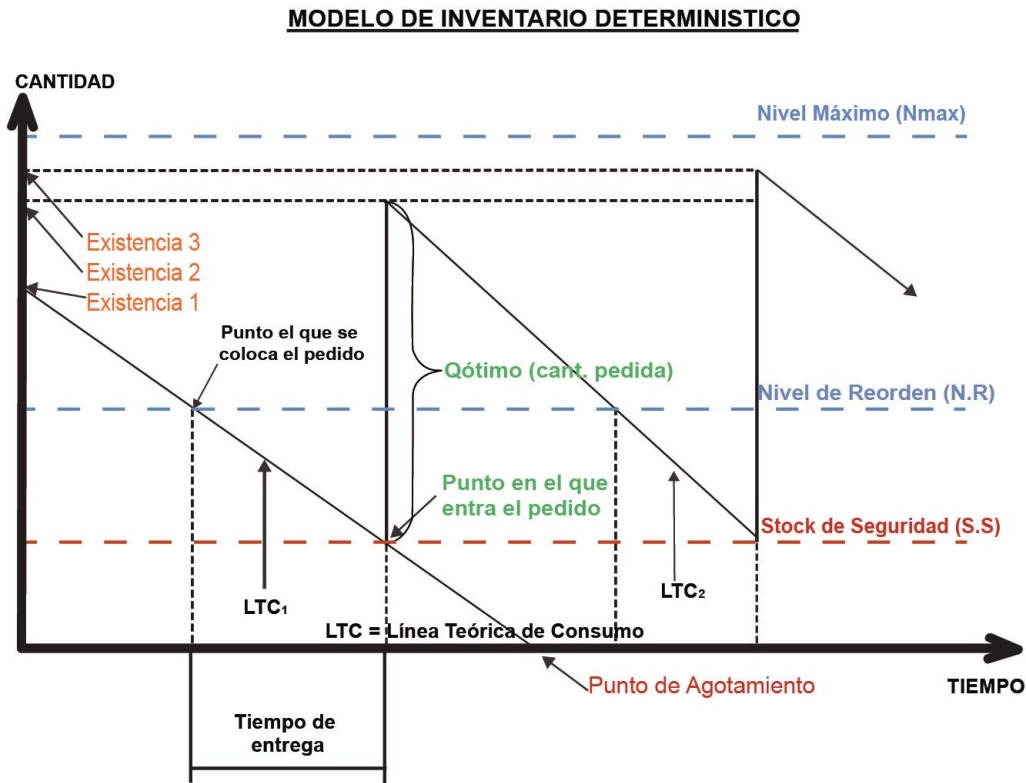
MODELO DE INVENTARIO DETERMINISTICO

CANTIDAD

Nivel Máximo (Nmax)

Existencia 3
Existencia 2
Existencia 1

Punto el que se coloca el pedido

Qótimo (cant. pedida)

Nivel de Reorden (N.R)

Punto en el que entra el pedido

Stock de Seguridad (S.S)

LTC$_1$

LTC$_2$

LTC = Línea Teórica de Consumo

Punto de Agotamiento

TIEMPO

Tiempo de entrega